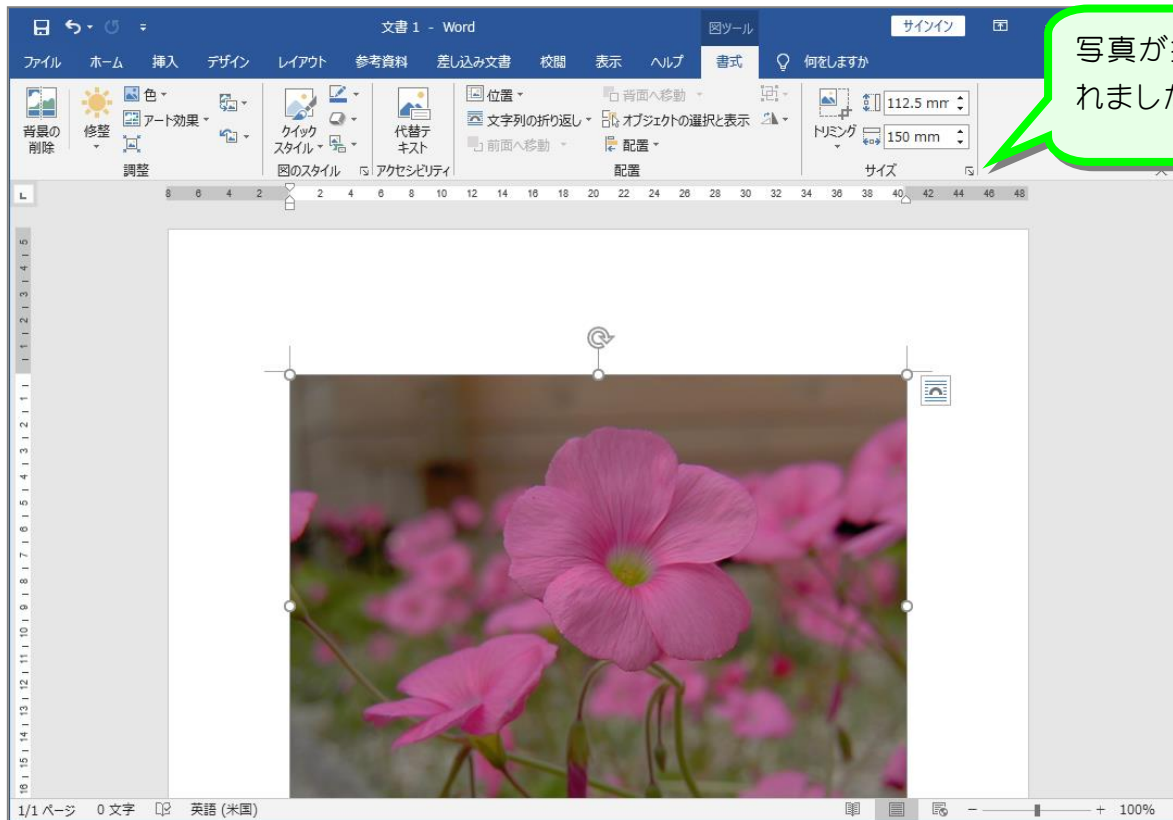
文書 1 - Word
図ツール
サインイン
ファイル ホーム 挿入 デザイン レイアウト 参考資料 差し込み文書 校閲 表示 ヘルプ 書式 何をしますか
写真が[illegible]
れました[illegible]
背景の削除
修整
色
アート効果
調整
クイックスタイル
図のスタイル
代替テキスト
アクセシビリティ
位置
文字列の折り返し
前面へ移動
背面へ移動
オブジェクトの選択と表示
配置
配置
トリミング
112.5 mm
150 mm
サイズ
8 6 4 2 2 4 6 8 10 12 14 16 18 20 22 24 26 28 30 32 34 36 38 40 42 44 46 48
1/1 ページ 0 文字 英語 (米国)
100%